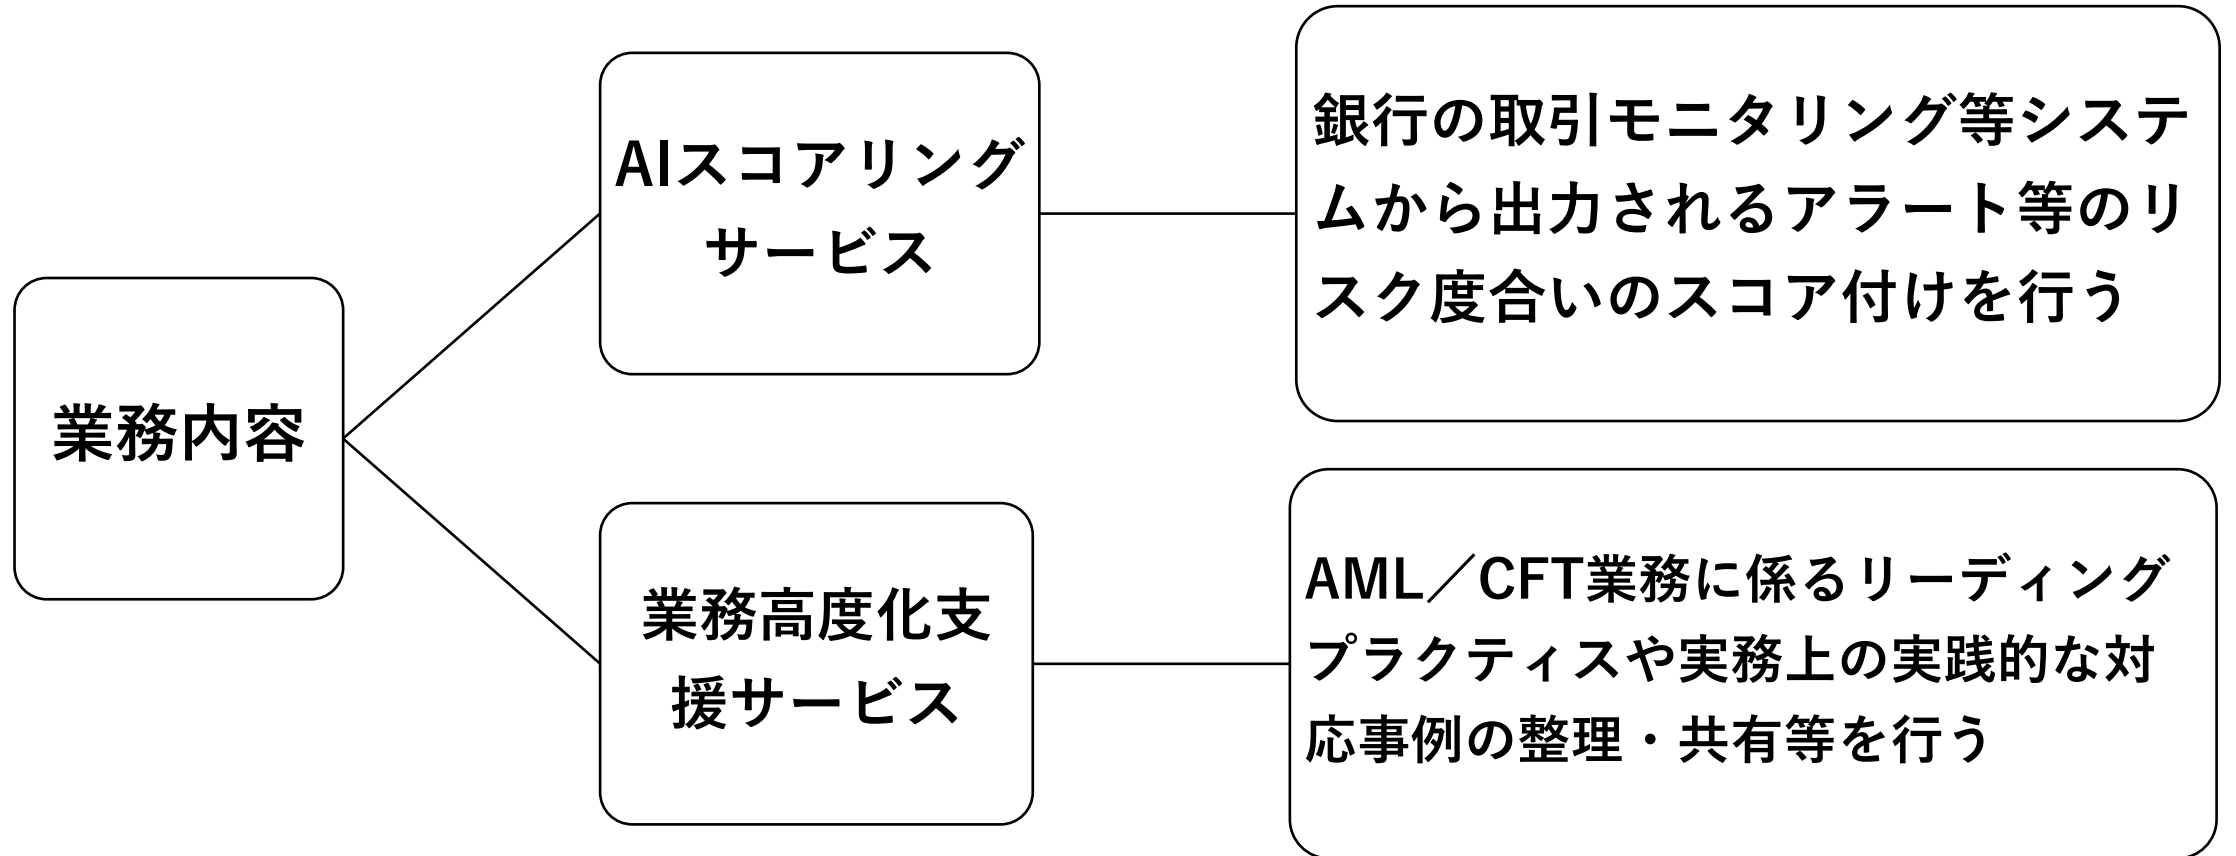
業務内容

AIスコアリングサービス

銀行の取引モニタリング等システムから出力されるアラート等のリスク度合いのスコア付けを行う

業務高度化支援サービス

AML／CFT業務に係るリーディングプラクティスや実務上の実践的な対応事例の整理・共有等を行う